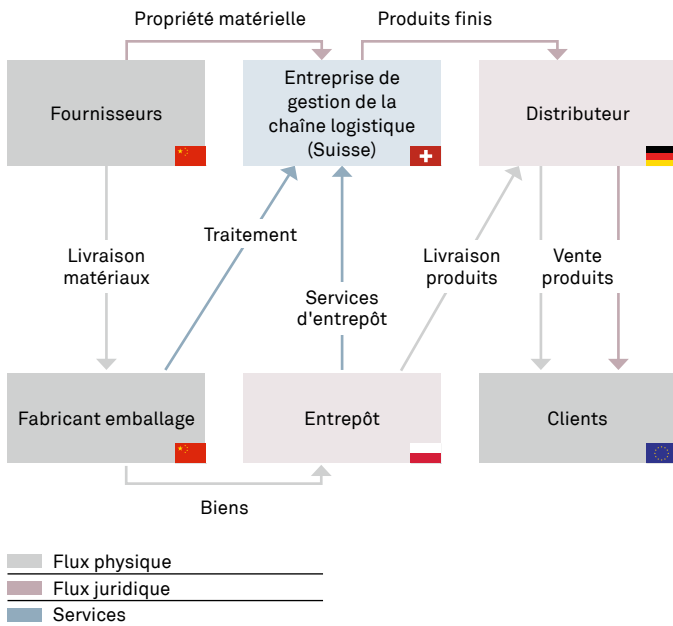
Propriété matérielle

Produits finis

Fournisseurs

Entreprise de gestion de la chaîne logistique (Suisse)

Distributeur

Livraison matériaux

Traitement

Services d'entrepôt

Livraison produits

Vente produits

Fabricant emballage

Entrepôt

Clients

Biens

Flux physique

Flux juridique

Services